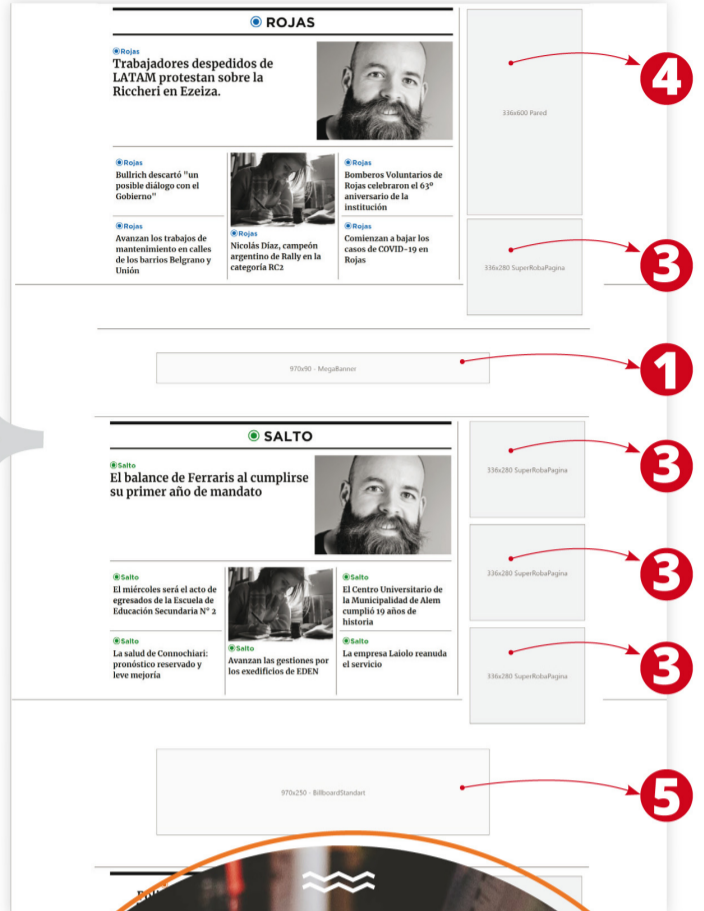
ROJAS

Rojas
Trabajadores despedidos de LATAM protestan sobre la Riccheri en Ezeiza.

336x600 Pared

4

Rojas
Bullrich descartó "un posible diálogo con el Gobierno"

Rojas
Bomberos Voluntarios de Rojas celebraron el 63º aniversario de la institución

Rojas
Avanzan los trabajos de mantenimiento en calles de los barrios Belgrano y Unión

Rojas
Nicolás Díaz, campeón argentino de Rally en la categoría RC2

Rojas
Comienzan a bajar los casos de COVID-19 en Rojas

336x280 SuperRobaPagina

3

970x90 - MegaBanner

1

SALTO

Salto
El balance de Ferraris al cumplirse su primer año de mandato

336x280 SuperRobaPagina

3

Salto
El miércoles será el acto de egresados de la Escuela de Educación Secundaria N° 2

Salto
El Centro Universitario de la Municipalidad de Alem cumplió 19 años de historia

336x280 SuperRobaPagina

3

Salto
La salud de Connochiari: pronóstico reservado y leve mejoría

Salto
Avanzan las gestiones por los exedificios de EDEN

Salto
La empresa Laiolo reanuda el servicio

336x280 SuperRobaPagina

3

970x250 - BillboardStandart

5